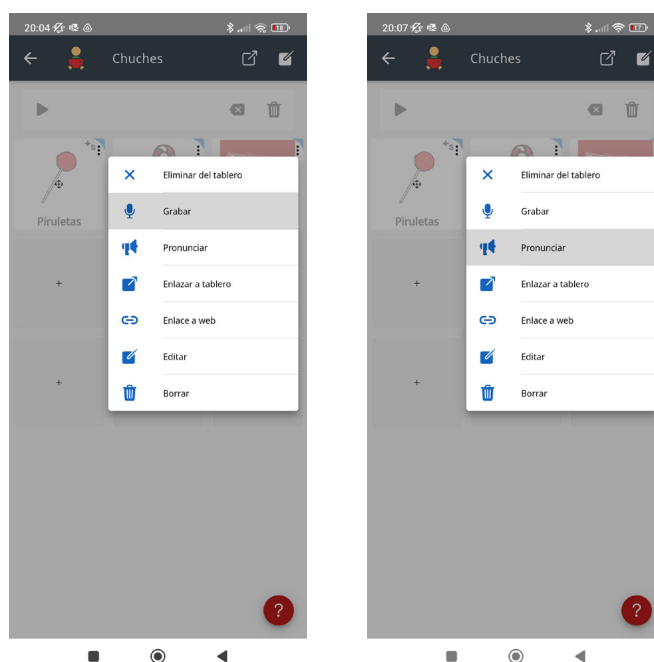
20:04

Chuches

Piruletas

+

+

Eliminar del tablero

Grabar

Pronunciar

Enlazar a tablero

Enlace a web

Editar

Borrar

?

20:07

Chuches

Piruletas

+

+

Eliminar del tablero

Grabar

Pronunciar

Enlazar a tablero

Enlace a web

Editar

Borrar

?